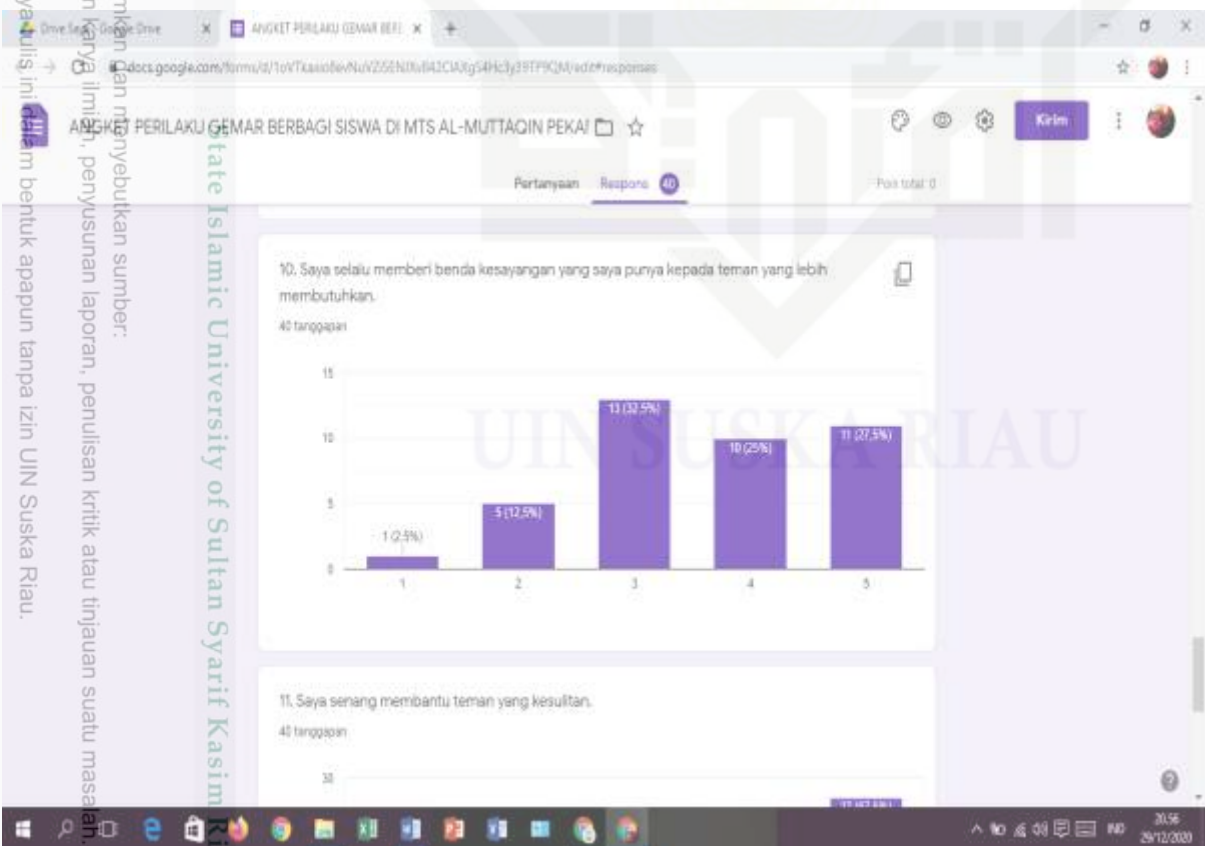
Drive Saya - Google Drive
ANGKET PERILAKU GEMAR BERB
docs.google.com/forms/d/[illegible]/edit#responses
ANGKET PERILAKU GEMAR BERBAGI SISWA DI MTS AL-MUTTAQIN PEKAI
Kirim
Pertanyaan Respons 40
Poin total: 0

10. Saya selalu memberi benda kesayangan yang saya punya kepada teman yang lebih membutuhkan.
40 tanggapan

15
10
5
0
1 (2,5%)
5 (12,5%)
13 (32,5%)
10 (25%)
11 (27,5%)
1 2 3 4 5

11. Saya senang membantu teman yang kesulitan.
40 tanggapan
30
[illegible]

mkan dan menyebutkan sumber:
n karya ilmiah, penyusunan laporan, penulisan kritik atau tinjauan suatu masalah.
ya tulis ini dalam bentuk apapun tanpa izin UIN Suska Riau.
State Islamic University of Sultan Syarif Kasim Ri
UIN SUSKA RIAU

20.56
29/12/2020
IND